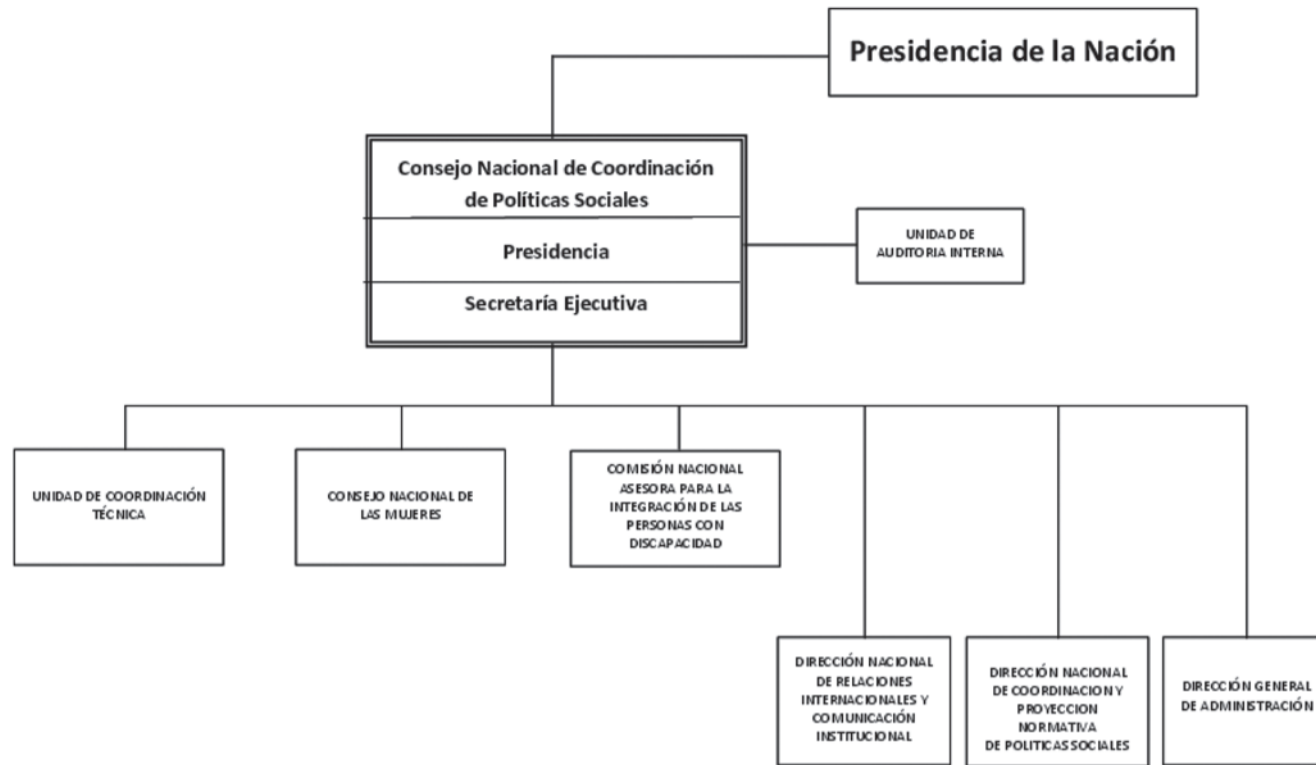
Presidencia de la Nación

Consejo Nacional de Coordinación de Políticas Sociales

Presidencia

Secretaría Ejecutiva

UNIDAD DE AUDITORIA INTERNA

UNIDAD DE COORDINACIÓN TÉCNICA

CONSEJO NACIONAL DE LAS MUJERES

COMISIÓN NACIONAL ASESORA PARA LA INTEGRACIÓN DE LAS PERSONAS CON DISCAPACIDAD

DIRECCIÓN NACIONAL DE RELACIONES INTERNACIONALES Y COMUNICACIÓN INSTITUCIONAL

DIRECCIÓN NACIONAL DE COORDINACION Y PROYECCION NORMATIVA DE POLITICAS SOCIALES

DIRECCIÓN GENERAL DE ADMINISTRACIÓN